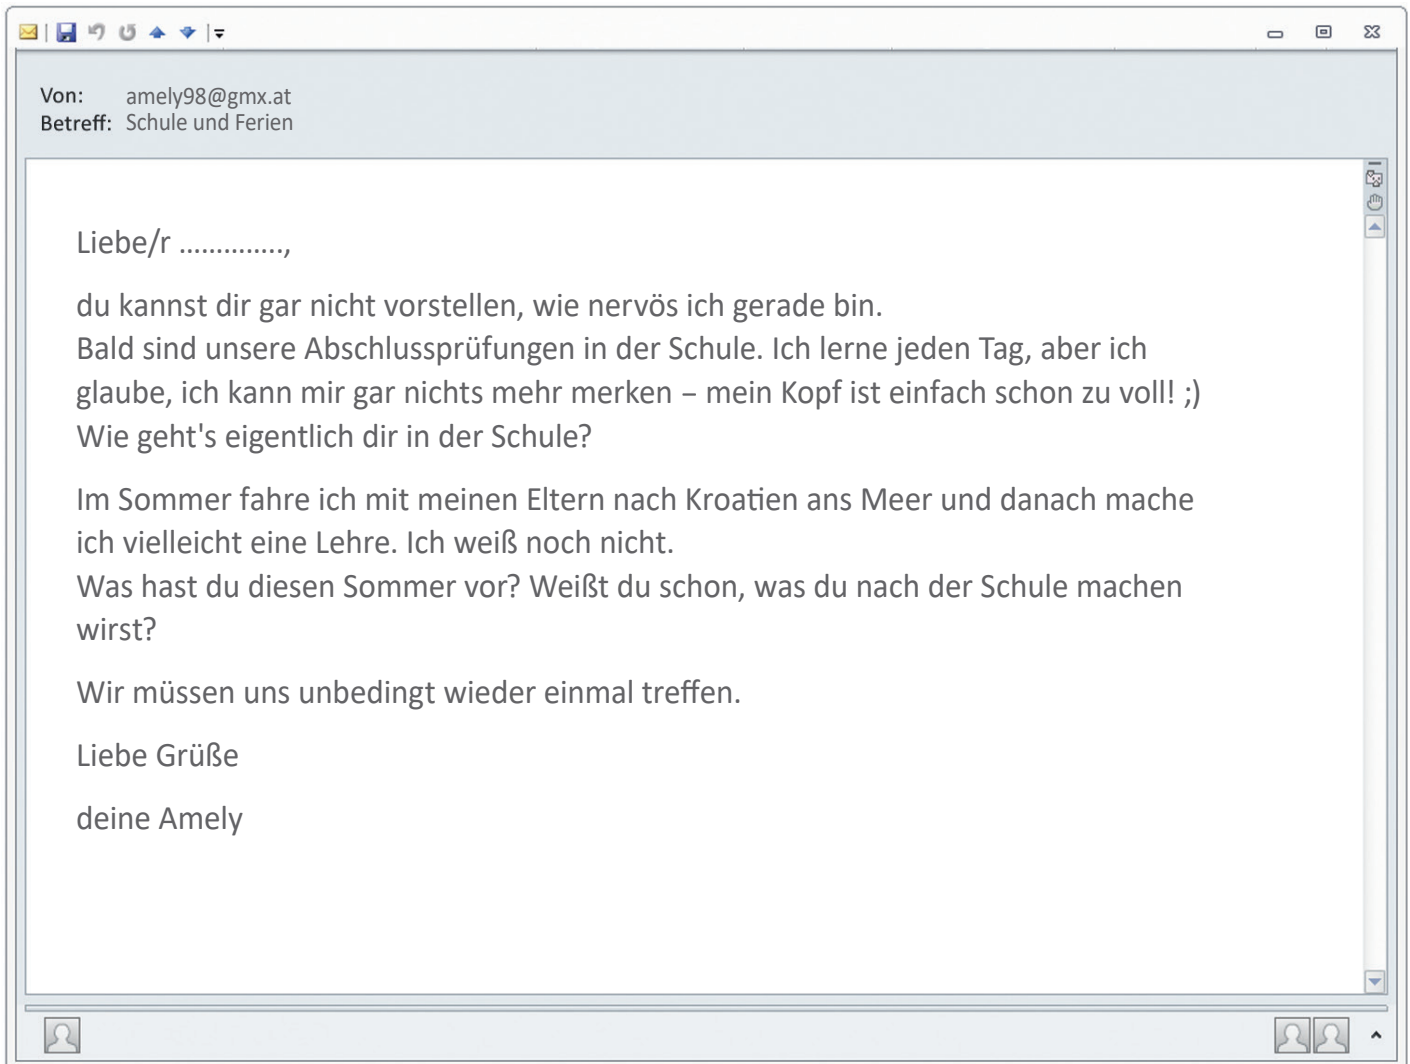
Von: amely98@gmx.at
Betreff: Schule und Ferien

Liebe/r ............,

du kannst dir gar nicht vorstellen, wie nervös ich gerade bin.
Bald sind unsere Abschlussprüfungen in der Schule. Ich lerne jeden Tag, aber ich glaube, ich kann mir gar nichts mehr merken – mein Kopf ist einfach schon zu voll! ;)
Wie geht's eigentlich dir in der Schule?

Im Sommer fahre ich mit meinen Eltern nach Kroatien ans Meer und danach mache ich vielleicht eine Lehre. Ich weiß noch nicht.
Was hast du diesen Sommer vor? Weißt du schon, was du nach der Schule machen wirst?

Wir müssen uns unbedingt wieder einmal treffen.

Liebe Grüße

deine Amely